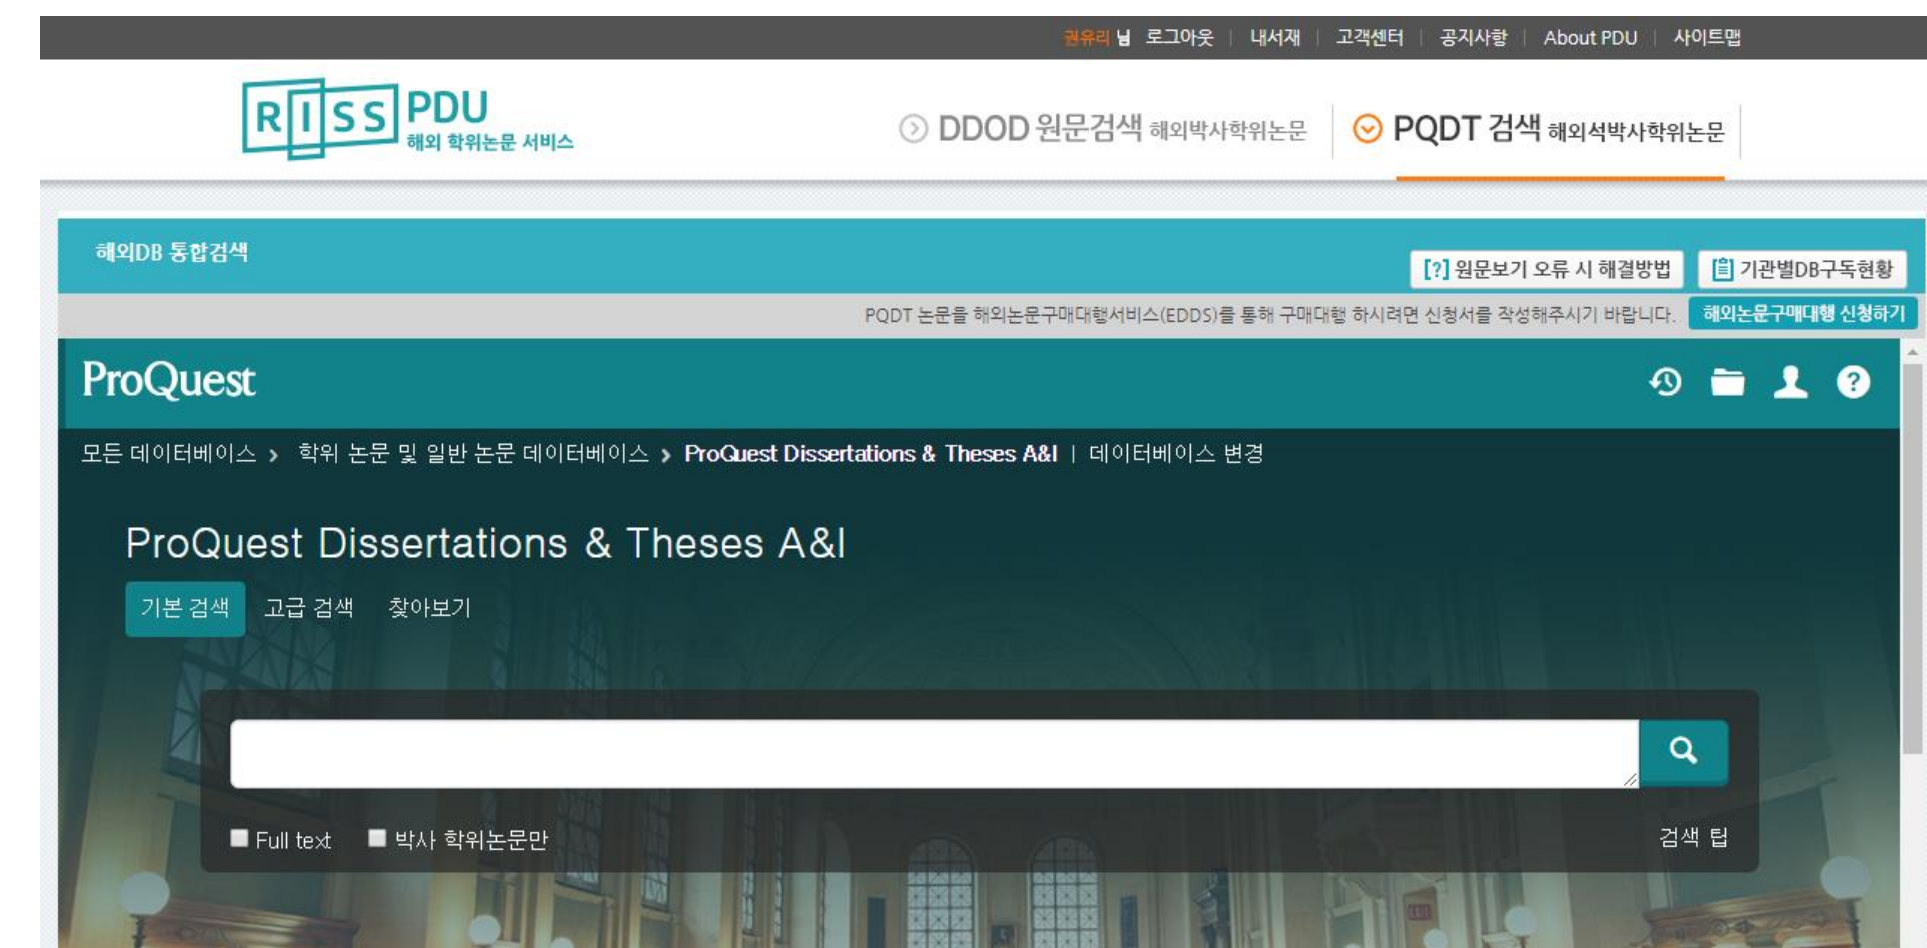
권유리 님 로그아웃 | 내서재 | 고객센터 | 공지사항 | About PDU | 사이트맵

RISS PDU 해외 학위논문 서비스

DDOD 원문검색 해외박사학위논문 | PQDT 검색 해외석박사학위논문

해외DB 통합검색

[?] 원문보기 오류 시 해결방법 | 기관별DB구독현황

PQDT 논문을 해외논문구매대행서비스(EDDS)를 통해 구매대행 하시려면 신청서를 작성해주시기 바랍니다. 해외논문구매대행 신청하기

ProQuest

모든 데이터베이스 › 학위 논문 및 일반 논문 데이터베이스 › ProQuest Dissertations & Theses A&I | 데이터베이스 변경

ProQuest Dissertations & Theses A&I

기본 검색 고급 검색 찾아보기

Full text 박사 학위논문만 검색 팁